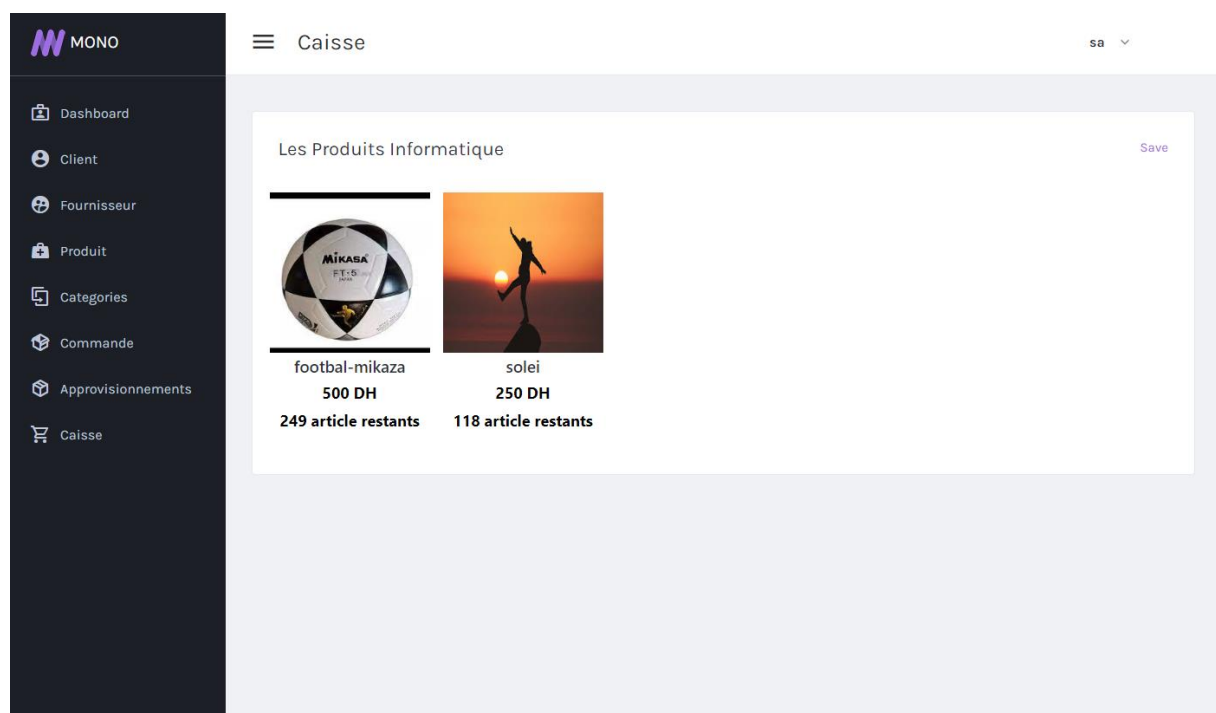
MONO

Dashboard
Client
Fournisseur
Produit
Categories
Commande
Approvisionnements
Caisse

Caisse

sa

Les Produits Informatique

Save

MIKASA
FT-5

footbal-mikaza
500 DH
249 article restants

solei
250 DH
118 article restants